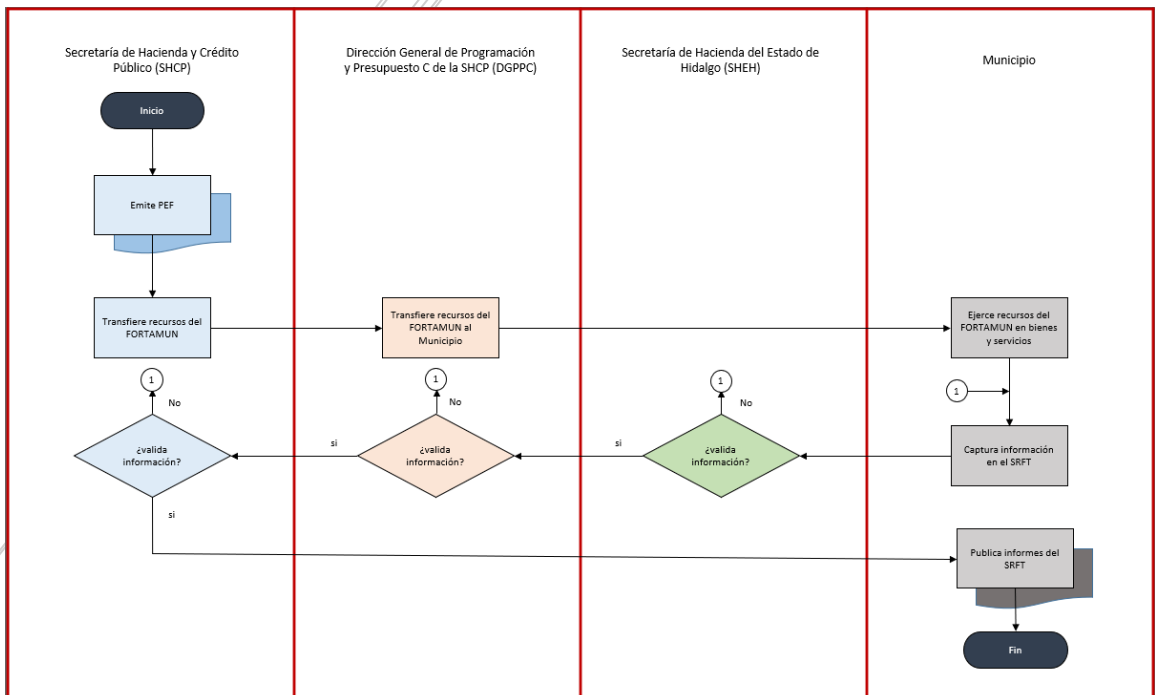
Secretaría de Hacienda y Crédito Público (SHCP)

Dirección General de Programación y Presupuesto C de la SHCP (DGPPC)

Secretaría de Hacienda del Estado de Hidalgo (SHEH)

Municipio

Inicio

Emite PEF

Transfiere recursos del FORTAMUN

Transfiere recursos del FORTAMUN al Municipio

Ejerce recursos del FORTAMUN en bienes y servicios

1

No

1

No

1

No

1

si

si

¿valida información?

¿valida información?

¿valida información?

Captura información en el SRFT

si

Publica informes del SRFT

Fin